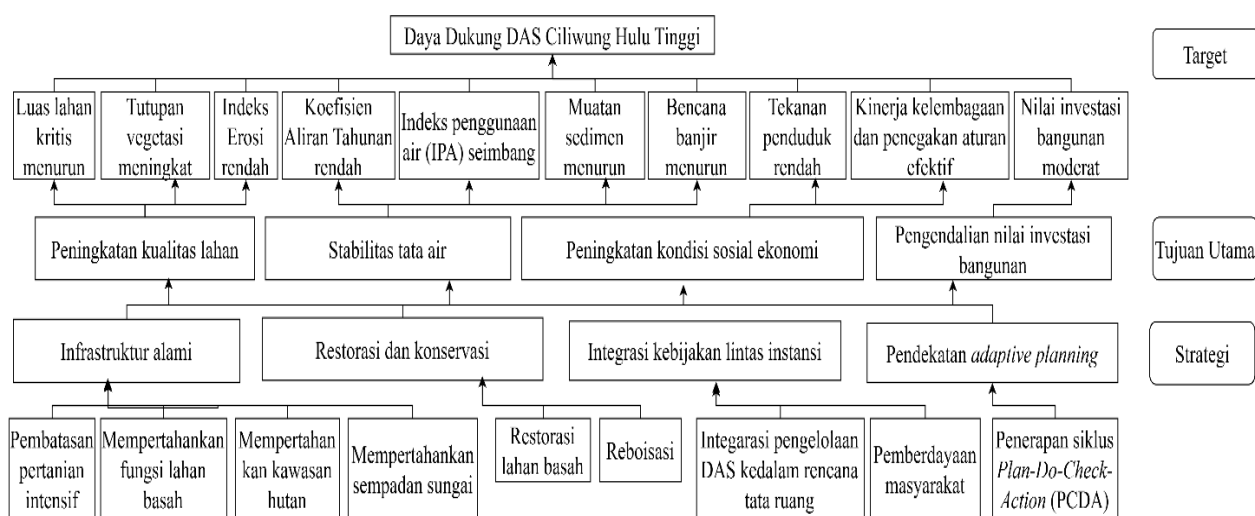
Daya Dukung DAS Ciliwung Hulu Tinggi

Target

Luas lahan kritis menurun

Tutupan vegetasi meningkat

Indeks Erosi rendah

Koefisien Aliran Tahunan rendah

Indeks penggunaan air (IPA) seimbang

Muatan sedimen menurun

Bencana banjir menurun

Tekanan penduduk rendah

Kinerja kelembagaan dan penegakan aturan efektif

Nilai investasi bangunan moderat

Peningkatan kualitas lahan

Stabilitas tata air

Peningkatan kondisi sosial ekonomi

Pengendalian nilai investasi bangunan

Tujuan Utama

Infrastruktur alami

Restorasi dan konservasi

Integrasi kebijakan lintas instansi

Pendekatan *adaptive planning*

Strategi

Pembatasan pertanian intensif

Mempertahankan fungsi lahan basah

Mempertahankan kawasan hutan

Mempertahankan sempadan sungai

Restorasi lahan basah

Reboisasi

Integarasi pengelolaan DAS kedalam rencana tata ruang

Pemberdayaan masyarakat

Penerapan siklus *Plan-Do-Check-Action* (PCDA)